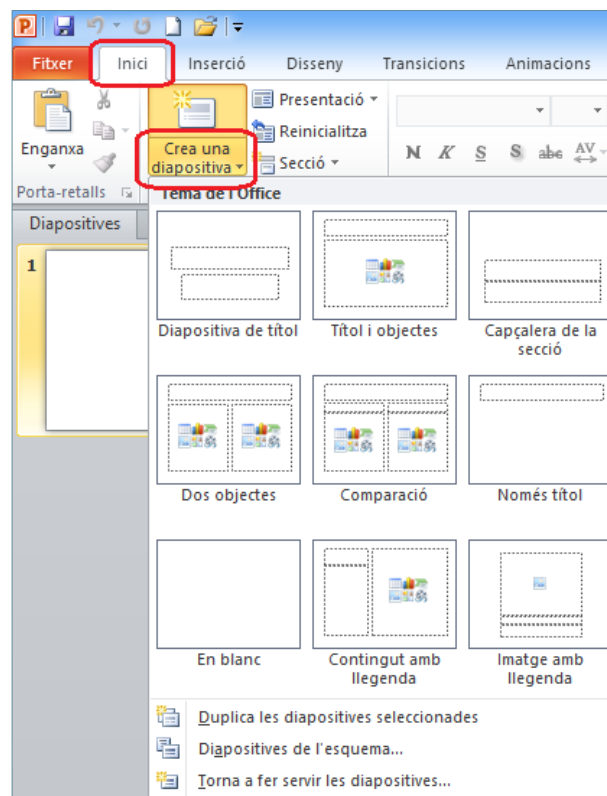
Fitxer
Inici
Inserció
Disseny
Transicions
Animacions

Enganxa
Crea una diapositiva
Presentació
Reinicialitza
Secció
N K S S abc AV
Porta-retalls

Diapositives
1

Tema de l'Office
Diapositiva de títol
Títol i objectes
Capçalera de la secció
Dos objectes
Comparació
Només títol
En blanc
Contingut amb llegenda
Imatge amb llegenda

Duplica les diapositives seleccionades
Diapositives de l'esquema...
Torna a fer servir les diapositives...